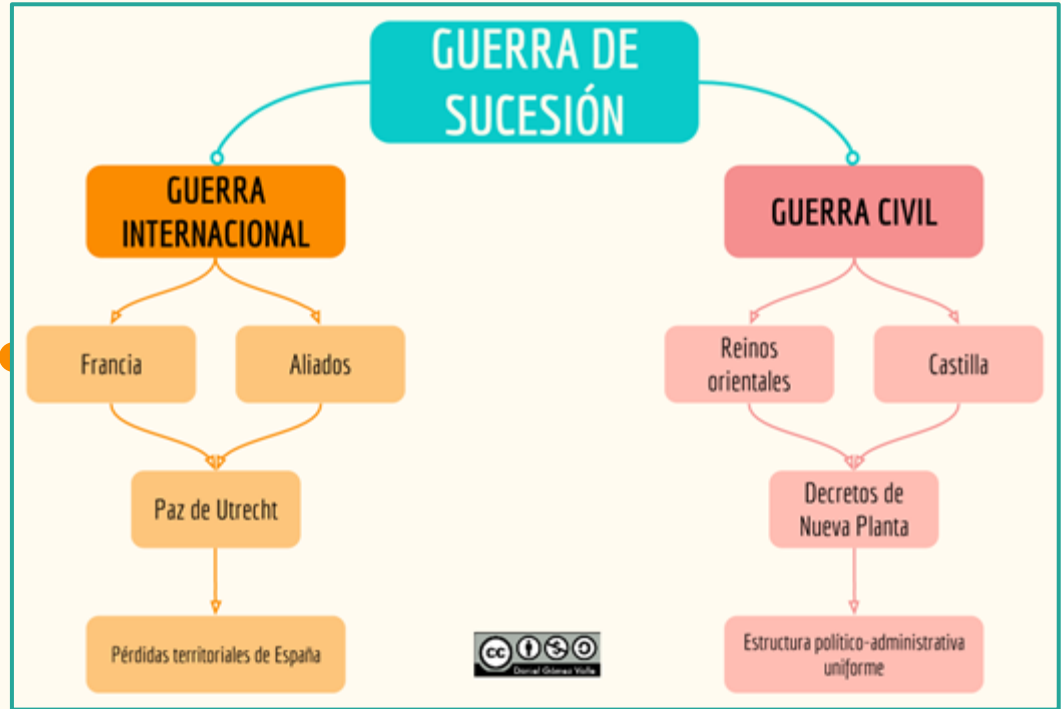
GUERRA DE SUCESIÓN

GUERRA INTERNACIONAL

Francia

Aliados

Paz de Utrecht

Pérdidas territoriales de España

GUERRA CIVIL

Reinos orientales

Castilla

Decretos de Nueva Planta

Estructura político-administrativa uniforme

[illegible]